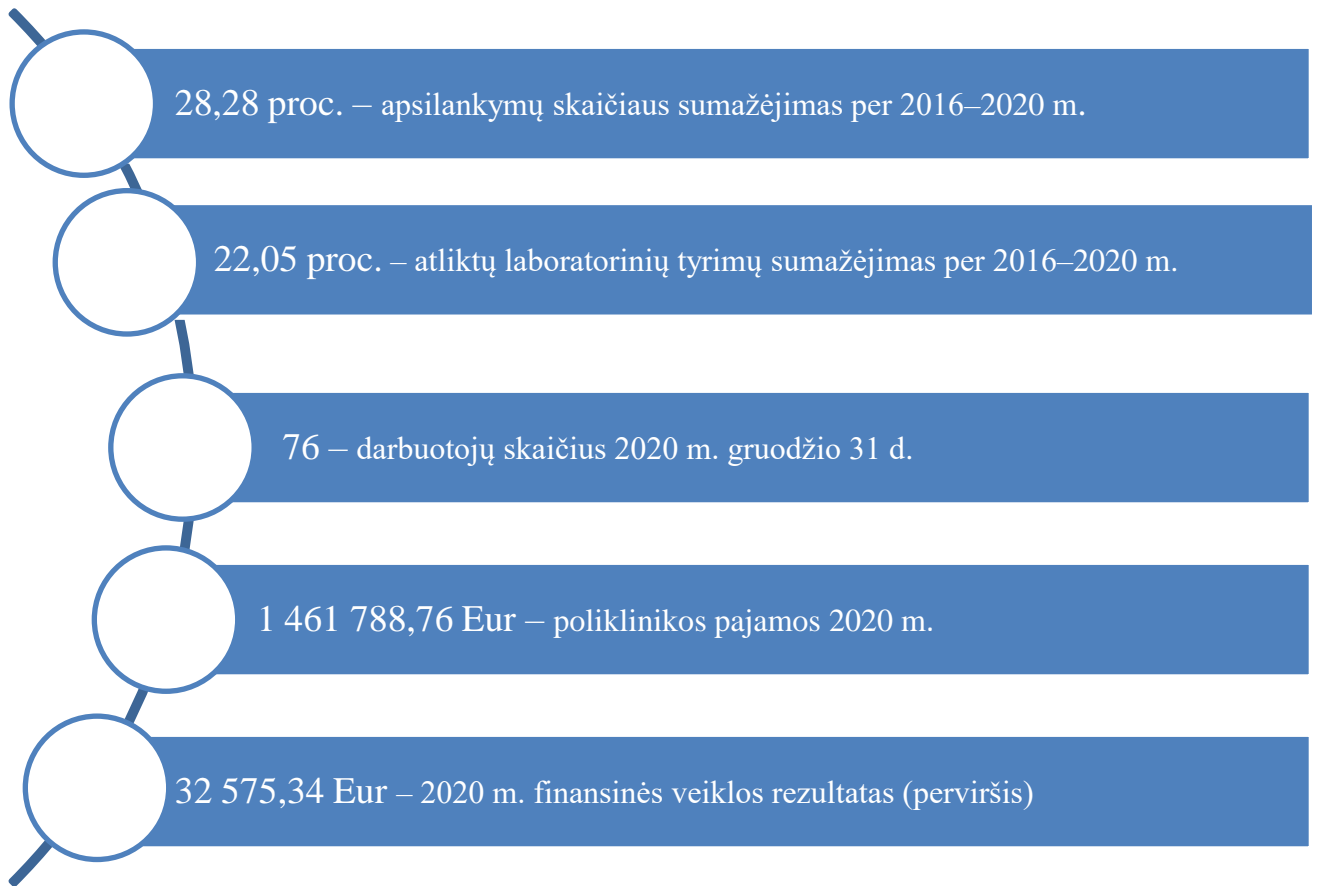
28,28 proc. – apsilankymų skaičiaus sumažėjimas per 2016–2020 m.

22,05 proc. – atliktų laboratorinių tyrimų sumažėjimas per 2016–2020 m.

76 – darbuotojų skaičius 2020 m. gruodžio 31 d.

1 461 788,76 Eur – poliklinikos pajamos 2020 m.

32 575,34 Eur – 2020 m. finansinės veiklos rezultatas (perviršis)